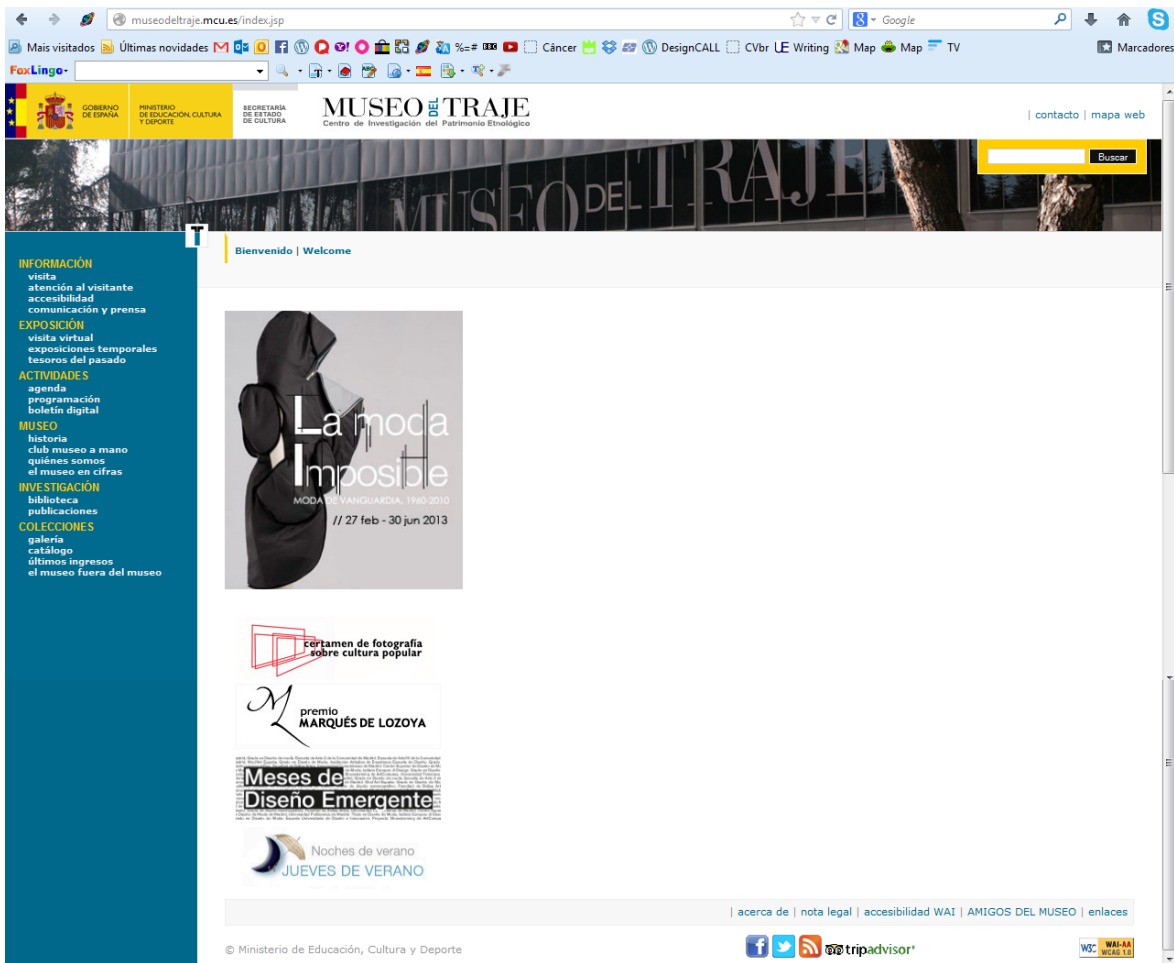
museodeltraje.mcu.es/index.jsp

Google

Mais visitados Últimas novidades Câncer DesignCALL CVbr Writing Map Map TV Marcadores

FoxLingo

GOBIERNO DE ESPAÑA MINISTERIO DE EDUCACIÓN, CULTURA Y DEPORTE SECRETARÍA DE ESTADO DE CULTURA

MUSEO DEL TRAJE
Centro de Investigación del Patrimonio Etnológico

| contacto | mapa web

Buscar

Bienvenido | Welcome

INFORMACIÓN
visita
atención al visitante
accesibilidad
comunicación y prensa
EXPOSICIÓN
visita virtual
exposiciones temporales
tesoros del pasado
ACTIVIDADES
agenda
programación
boletín digital
MUSEO
historia
club museo a mano
quiénes somos
el museo en cifras
INVESTIGACIÓN
biblioteca
publicaciones
COLECCIONES
galería
catálogo
últimos ingresos
el museo fuera del museo

La moda Imposible
MODA DE VANGUARDIA, 1960-2010
// 27 feb - 30 jun 2013

certamen de fotografía sobre cultura popular

premio MARQUÉS DE LOZOYA

Meses de Diseño Emergente

Noches de verano
JUEVES DE VERANO

| acerca de | nota legal | accesibilidad WAI | AMIGOS DEL MUSEO | enlaces

© Ministerio de Educación, Cultura y Deporte

tripadvisor

W3C WAI-AA WCAG 1.0